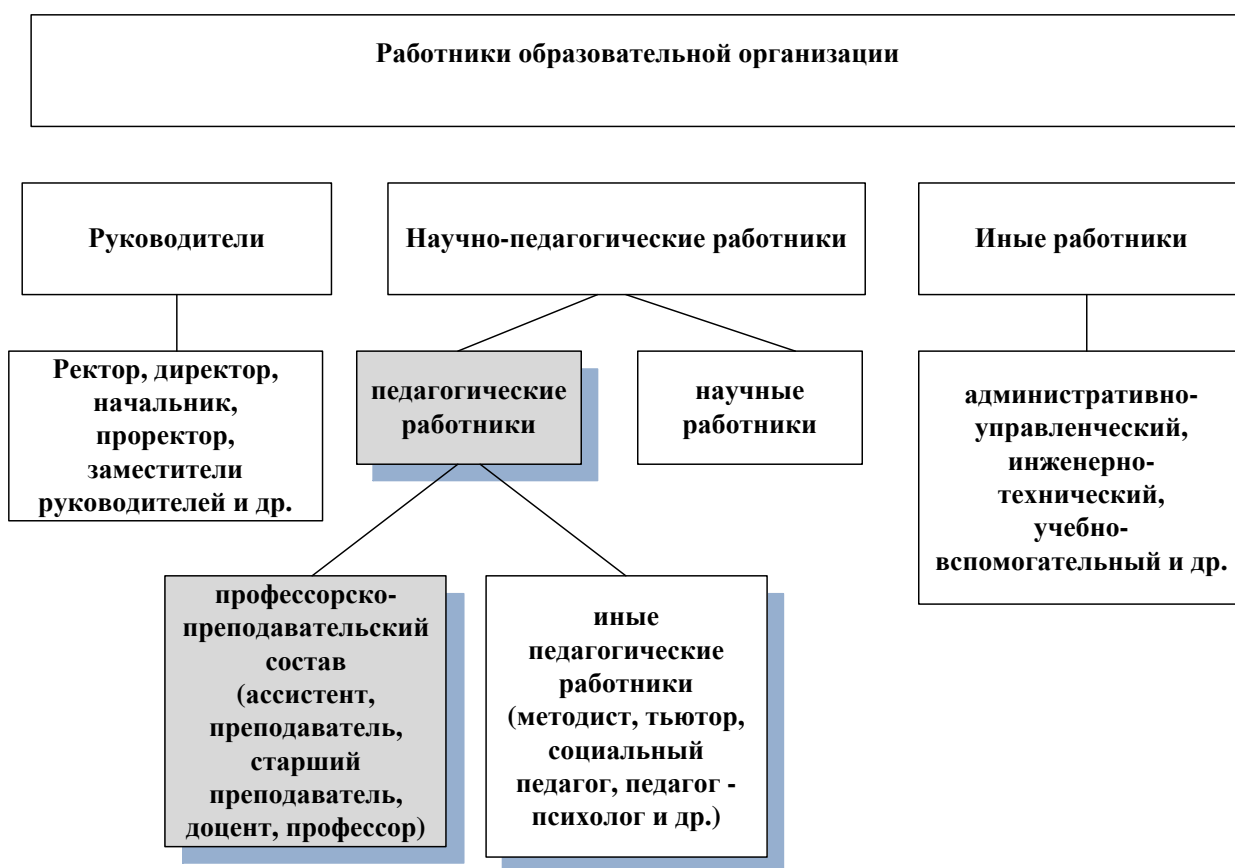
Работники образовательной организации

Руководители

Научно-педагогические работники

Иные работники

Ректор, директор, начальник, проректор, заместители руководителей и др.

педагогические работники

научные работники

административно-управленческий, инженерно-технический, учебно-вспомогательный и др.

профессорско-преподавательский состав (ассистент, преподаватель, старший преподаватель, доцент, профессор)

иные педагогические работники (методист, тьютор, социальный педагог, педагог - психолог и др.)